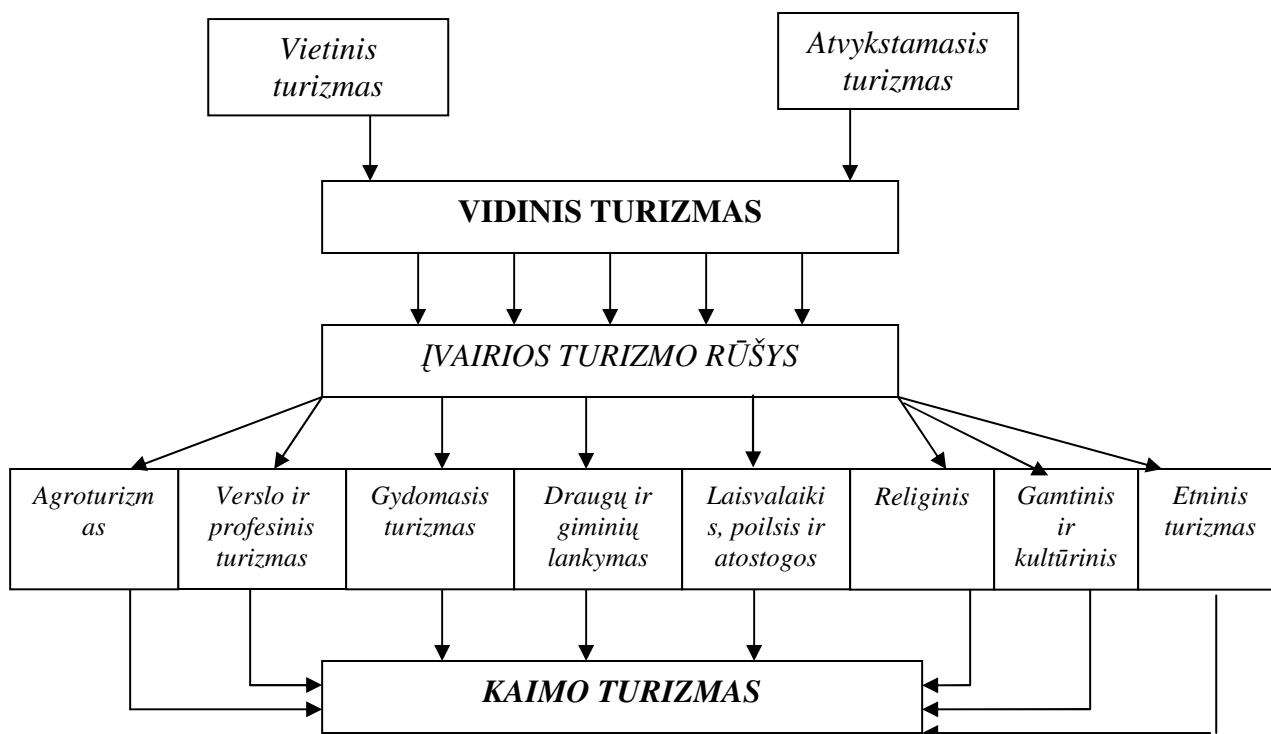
Vietinis turizmas

Atvykstamasis turizmas

VIDINIS TURIZMAS

ĮVAIRIOS TURIZMO RŪŠYS

Agroturizm as

Verslo ir profesinis turizmas

Gydomasis turizmas

Draugų ir giminių lankymas

Laisvalaikis, poilsis ir atostogos

Religinis

Gamtinis ir kultūrinis

Etninis turizmas

KAIMO TURIZMAS